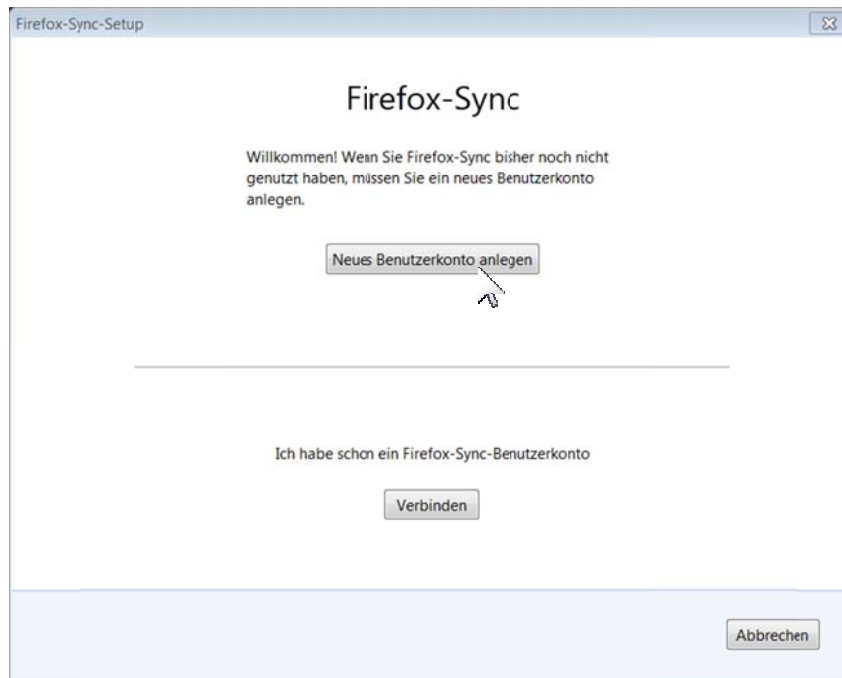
Firefox-Sync-Setup

Firefox-Sync

Willkommen! Wenn Sie Firefox-Sync bisher noch nicht genutzt haben, müssen Sie ein neues Benutzerkonto anlegen.

Neues Benutzerkonto anlegen

Ich habe schon ein Firefox-Sync-Benutzerkonto

Verbinden

Abbrechen